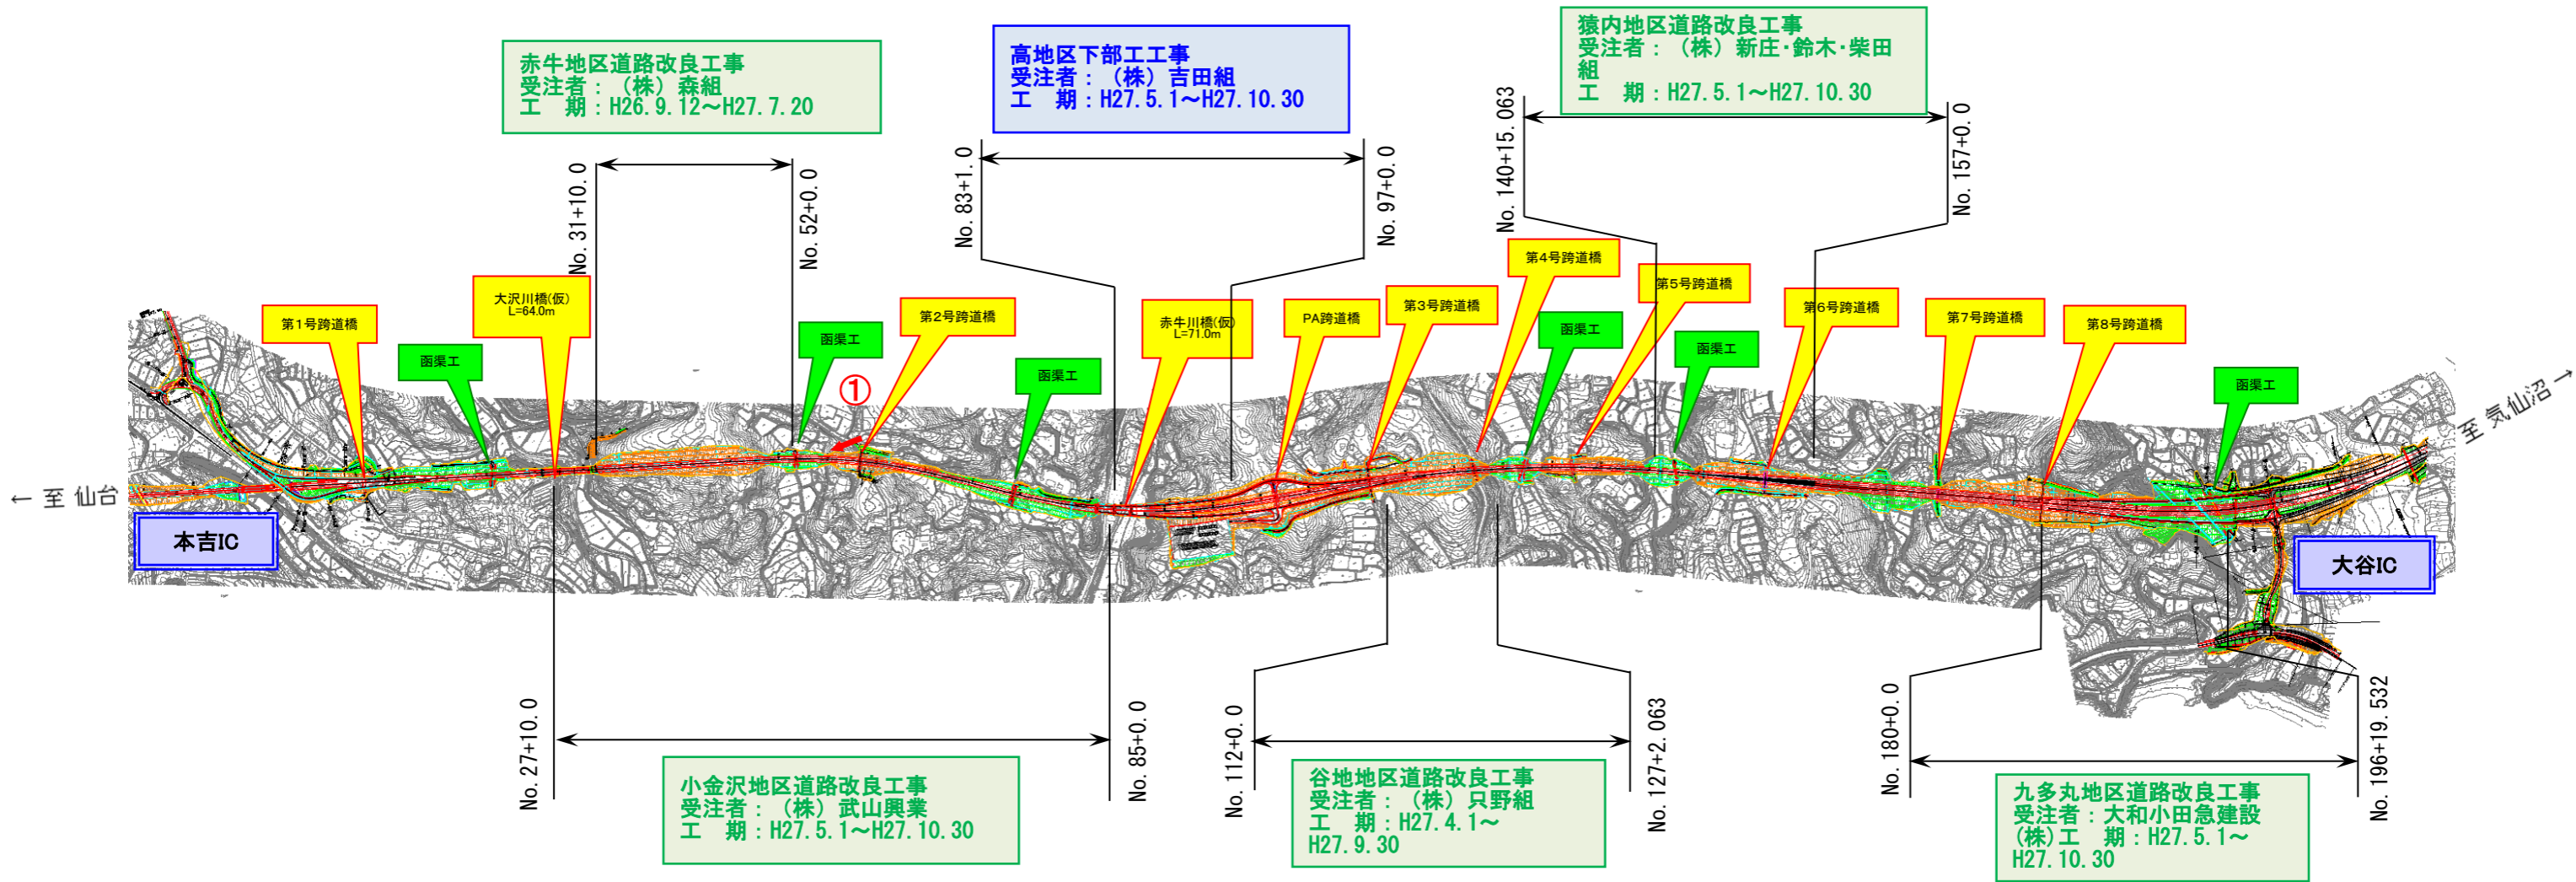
赤牛地区道路改良工事
受注者：（株）森組
工　期：H26.9.12～H27.7.20

高地区下部工工事
受注者：（株）吉田組
工　期：H27.5.1～H27.10.30

猿内地区道路改良工事
受注者：（株）新庄･鈴木･柴田組
工　期：H27.5.1～H27.10.30

No. 31+10.0
No. 52+0.0
No. 83+1.0
No. 97+0.0
No. 140+15.063
No. 157+0.0

第1号跨道橋
大沢川橋(仮)
L=64.0m
函渠工
函渠工
①
第2号跨道橋
函渠工
赤牛川橋(仮)
L=71.0m
PA跨道橋
第3号跨道橋
第4号跨道橋
函渠工
第5号跨道橋
函渠工
第6号跨道橋
第7号跨道橋
第8号跨道橋
函渠工

← 至 仙台
本吉IC
至 気仙沼 →
大谷IC

No. 27+10.0
No. 85+0.0
No. 112+0.0
No. 127+2.063
No. 180+0.0
No. 196+19.532

小金沢地区道路改良工事
受注者：（株）武山興業
工　期：H27.5.1～H27.10.30

谷地地区道路改良工事
受注者：（株）只野組
工　期：H27.4.1～H27.9.30

九多丸地区道路改良工事
受注者：大和小田急建設(株)
工　期：H27.5.1～H27.10.30